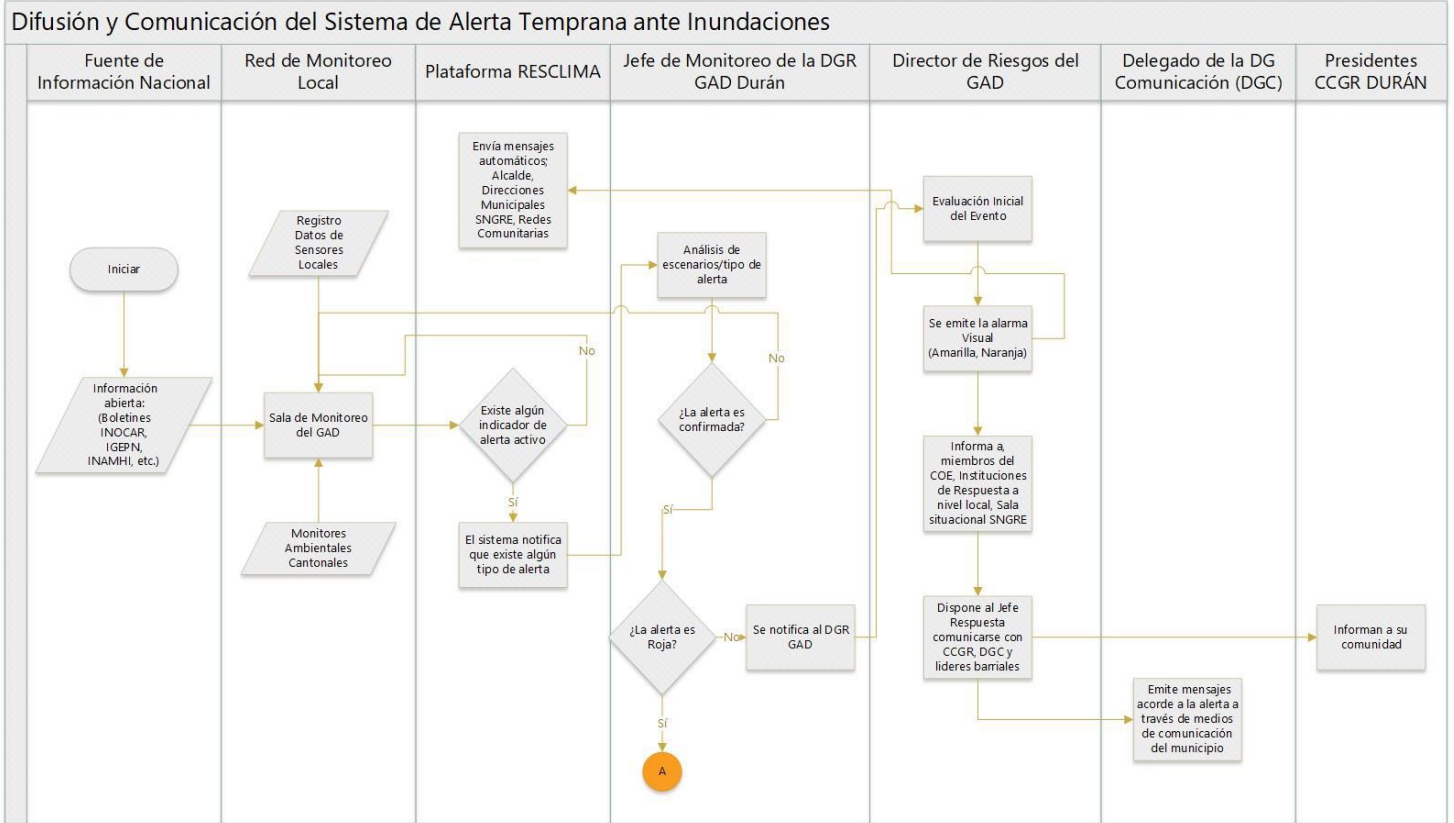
Difusión y Comunicación del Sistema de Alerta Temprana ante Inundaciones

Fuente de Información Nacional

Red de Monitoreo Local

Plataforma RESCLIMA

Jefe de Monitoreo de la DGR GAD Durán

Director de Riesgos del GAD

Delegado de la DG Comunicación (DGC)

Presidentes CCGR DURÁN

Envía mensajes automáticos; Alcalde, Direcciones Municipales SNGRE, Redes Comunitarias

Evaluación Inicial del Evento

Registro Datos de Sensores Locales

Análisis de escenarios/tipo de alerta

Iniciar

Se emite la alarma Visual (Amarilla, Naranja)

No

No

Información abierta: (Boletines INOCAR, IGEPN, INAMHI, etc.)

Sala de Monitoreo del GAD

Existe algún indicador de alerta activo

¿La alerta es confirmada?

Informa a, miembros del COE, Instituciones de Respuesta a nivel local, Sala situacional SNGRE

Sí

Sí

Monitores Ambientales Cantonales

El sistema notifica que existe algún tipo de alerta

¿La alerta es Roja?

No

Se notifica al DGR GAD

Dispone al Jefe Respuesta comunicarse con CCGR, DGC y lideres barriales

Informan a su comunidad

Emite mensajes acorde a la alerta a través de medios de comunicación del municipio

Sí

A